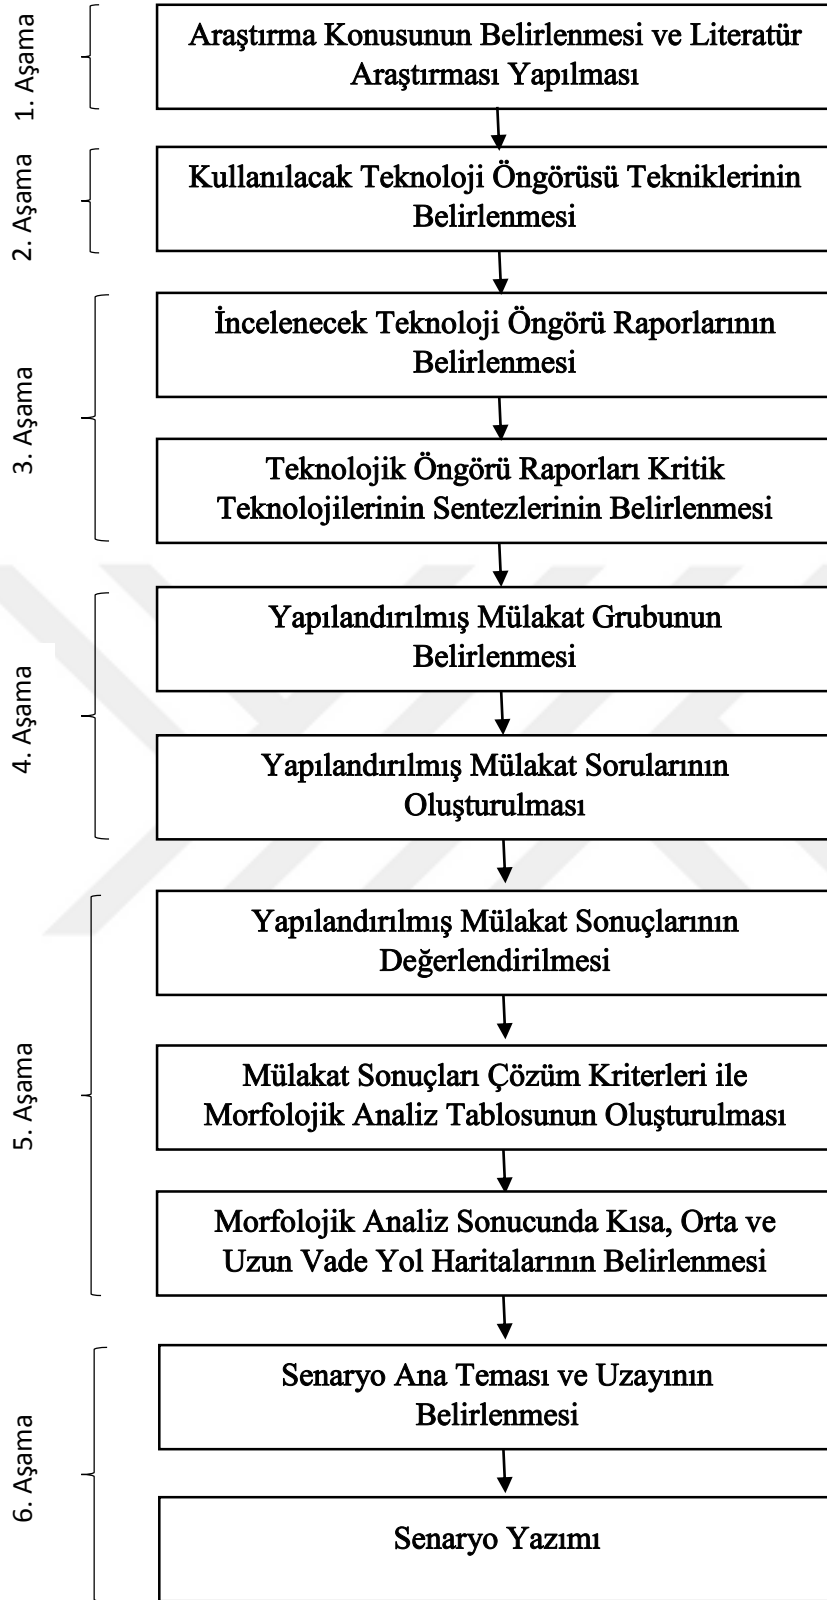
1. Aşama

Araştırma Konusunun Belirlenmesi ve Literatür Araştırması Yapılması

2. Aşama

Kullanılacak Teknoloji Öngörüsü Tekniklerinin Belirlenmesi

3. Aşama

İncelenecek Teknoloji Öngörü Raporlarının Belirlenmesi

Teknolojik Öngörü Raporları Kritik Teknolojilerinin Sentezlerinin Belirlenmesi

4. Aşama

Yapılandırılmış Mülakat Grubunun Belirlenmesi

Yapılandırılmış Mülakat Sorularının Oluşturulması

5. Aşama

Yapılandırılmış Mülakat Sonuçlarının Değerlendirilmesi

Mülakat Sonuçları Çözüm Kriterleri ile Morfolojik Analiz Tablosunun Oluşturulması

Morfolojik Analiz Sonucunda Kısa, Orta ve Uzun Vade Yol Haritalarının Belirlenmesi

6. Aşama

Senaryo Ana Teması ve Uzayının Belirlenmesi

Senaryo Yazımı